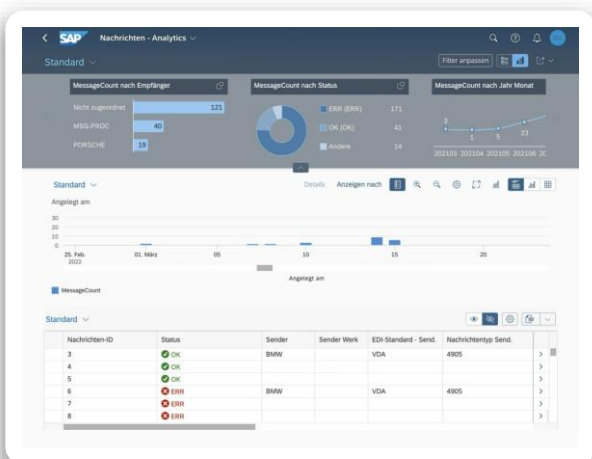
SAP Nachrichten - Analytics

Standard

Filter anpassen

MessageCount nach Empfänger

Nicht zugeordnet 121

MSG-PROC 40

PORSCHE 19

MessageCount nach Status

ERR (ERR) 171

OK (OK) 41

Andere 14

MessageCount nach Jahr Monat

3

1

5

23

202103 202104 202105 202106 20

Standard

Details Anzeigen nach

Angelegt am

30

20

10

0

25. Feb. 2022

01. März

05

10

15

20

Angelegt am

MessageCount

Standard

| Nachrichten-ID | Status | Sender | Sender Werk | EDI-Standard - Send. | Nachrichtentyp Send. |
|---|---|---|---|---|---|
| 3 | OK | BMW | | VDA | 4905 |
| 4 | OK | | | | |
| 5 | OK | | | | |
| 6 | ERR | BMW | | VDA | 4905 |
| 7 | ERR | | | | |
| 8 | ERR | | | | |